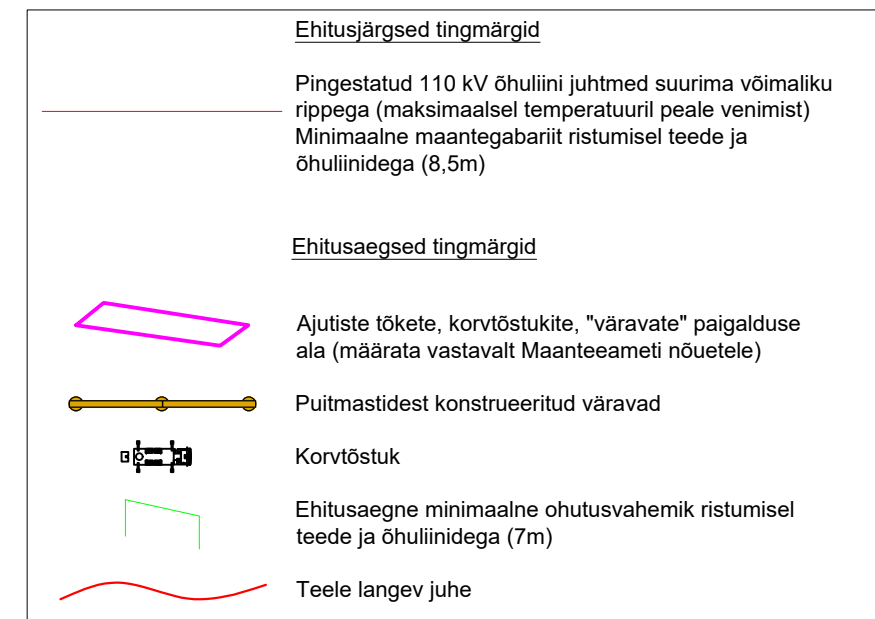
Ehitusjärgsed tingmärgid

Pingestatud 110 kV õhuliini juhtmed suurima võimaliku rippega (maksimaalsel temperatuuril peale venimist)
Minimaalne maantegabariit ristumisel teede ja õhuliinidega (8,5m)

Ehitusaegsed tingmärgid

Ajutiste tõkete, korvtõstukite, "väravate" paigalduse ala (määrata vastavalt Maanteeameti nõuetele)

Puitmastidest konstrueeritud väravad

Korvtõstuk

Ehitusaegne minimaalne ohutusvahemik ristumisel teede ja õhuliinidega (7m)

Teele langev juhe